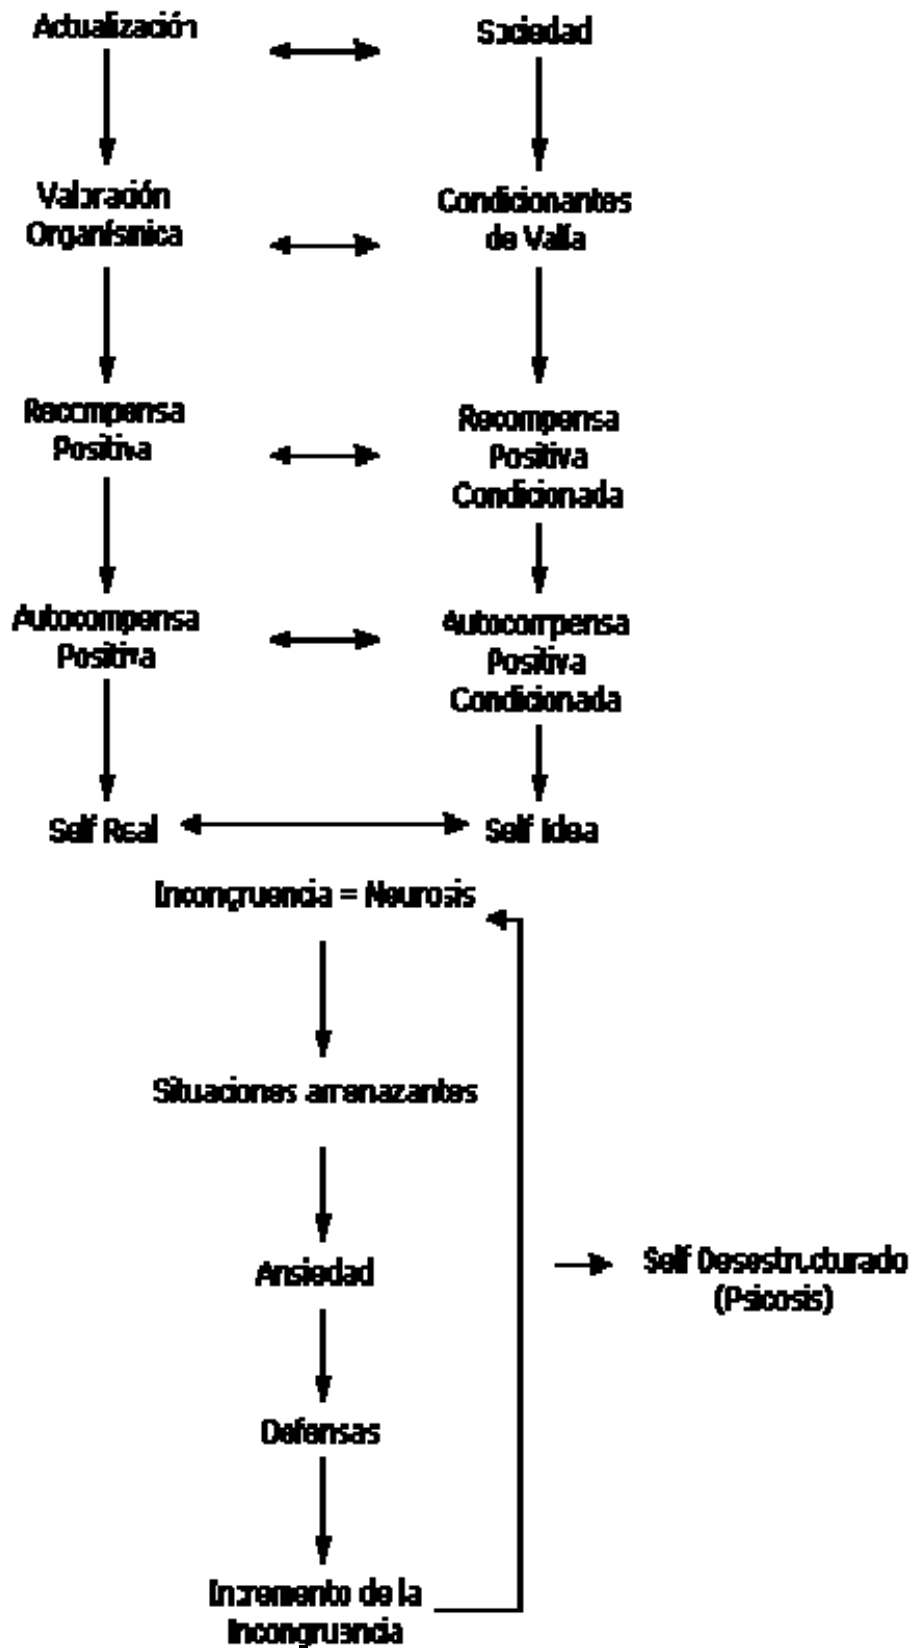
Actualización

Sociedad

Valoración Organísmica

Condicionantes de Valía

Recompensa Positiva

Recompensa Positiva Condicionada

Autocompensa Positiva

Autocompensa Positiva Condicionada

Self Real

Self Idea

Incongruencia = Neurosis

Situaciones amenazantes

Ansiedad

Defensas

Incremento de la Incongruencia

Self Desestructurado (Psicosis)